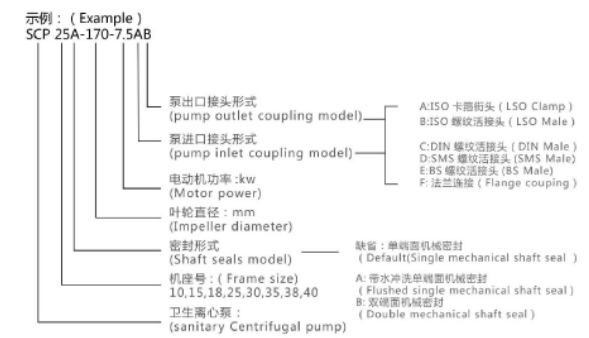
示例：（Example）
SCP 25A-170-7.5AB

泵出口接头形式
(pump outlet coupling model)

A:ISO 卡箍衔头（LSO Clamp）
B:ISO 螺纹活接头（LSO Male）

泵进口接头形式
(pump inlet coupling model)

C:DIN 螺纹活接头（DIN Male）
D:SMS 螺纹活接头 (SMS Male)
E:BS 螺纹活接头 (BS Male)
F: 法兰连接（Flange couping）

电动机功率 :kw
(Motor power)

叶轮直径：mm
(Impeller diameter)

密封形式
(Shaft seals model)

缺省：单端面机械密封
( Default(Single mechanical shaft seal )

机座号：( Frame size)
10,15,18,25,30,35,38,40

A: 带水冲洗单端面机械密封
( Flushed single mechanical shaft seal )
B: 双端面机械密封
( Double mechanical shaft seal )

卫生离心泵：
(sanitary Centrifugal pump)